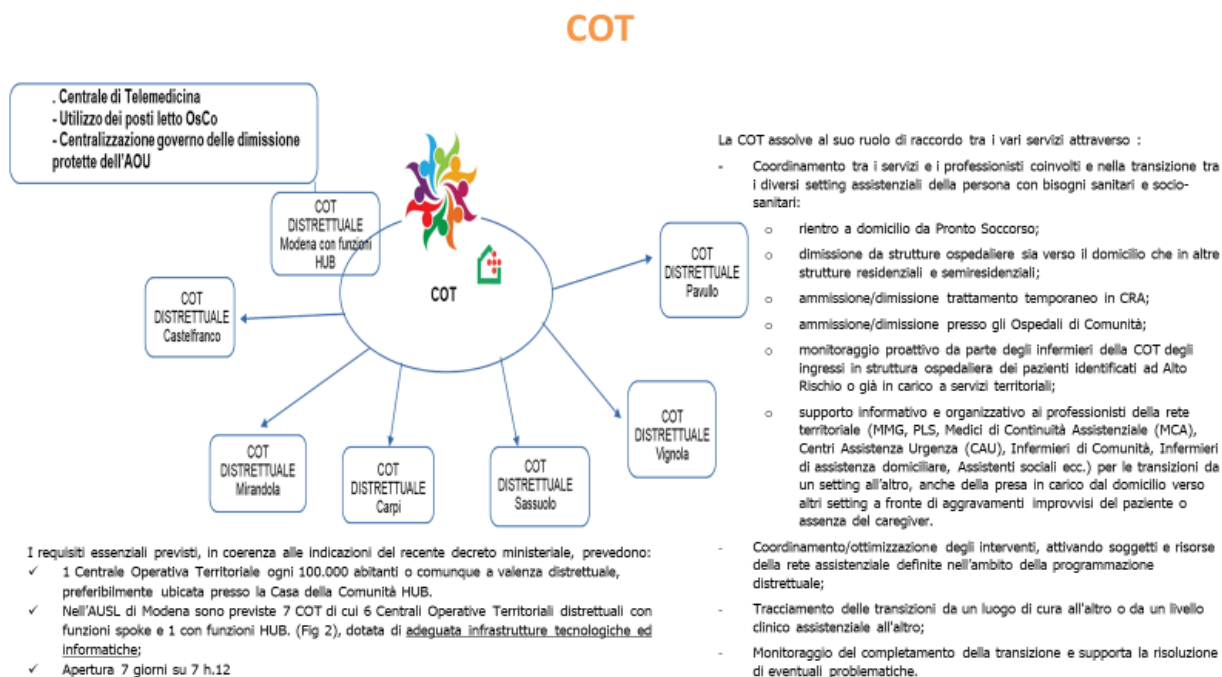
COT

. Centrale di Telemedicina
- Utilizzo dei posti letto OsCo
- Centralizzazione governo delle dimissione protette dell'AOU

COT DISTRETTUALE Modena con funzioni HUB

COT

COT DISTRETTUALE Pavullo

COT DISTRETTUALE Castelfranco

COT DISTRETTUALE Vignola

COT DISTRETTUALE Mirandola

COT DISTRETTUALE Carpi

COT DISTRETTUALE Sassuolo

I requisiti essenziali previsti, in coerenza alle indicazioni del recente decreto ministeriale, prevedono:
✓ 1 Centrale Operativa Territoriale ogni 100.000 abitanti o comunque a valenza distrettuale, preferibilmente ubicata presso la Casa della Comunità HUB.
✓ Nell'AUSL di Modena sono previste 7 COT di cui 6 Centrali Operative Territoriali distrettuali con funzioni spoke e 1 con funzioni HUB. (Fig 2), dotata di adeguata infrastrutture tecnologiche ed informatiche;
✓ Apertura 7 giorni su 7 h.12

La COT assolve al suo ruolo di raccordo tra i vari servizi attraverso :
- Coordinamento tra i servizi e i professionisti coinvolti e nella transizione tra i diversi setting assistenziali della persona con bisogni sanitari e socio-sanitari:
o rientro a domicilio da Pronto Soccorso;
o dimissione da strutture ospedaliere sia verso il domicilio che in altre strutture residenziali e semiresidenziali;
o ammissione/dimissione trattamento temporaneo in CRA;
o ammissione/dimissione presso gli Ospedali di Comunità;
o monitoraggio proattivo da parte degli infermieri della COT degli ingressi in struttura ospedaliera dei pazienti identificati ad Alto Rischio o già in carico a servizi territoriali;
o supporto informativo e organizzativo ai professionisti della rete territoriale (MMG, PLS, Medici di Continuità Assistenziale (MCA), Centri Assistenza Urgenza (CAU), Infermieri di Comunità, Infermieri di assistenza domiciliare, Assistenti sociali ecc.) per le transizioni da un setting all'altro, anche della presa in carico dal domicilio verso altri setting a fronte di aggravamenti improvvisi del paziente o assenza del caregiver.
- Coordinamento/ottimizzazione degli interventi, attivando soggetti e risorse della rete assistenziale definite nell'ambito della programmazione distrettuale;
- Tracciamento delle transizioni da un luogo di cura all'altro o da un livello clinico assistenziale all'altro;
- Monitoraggio del completamento della transizione e supporta la risoluzione di eventuali problematiche.